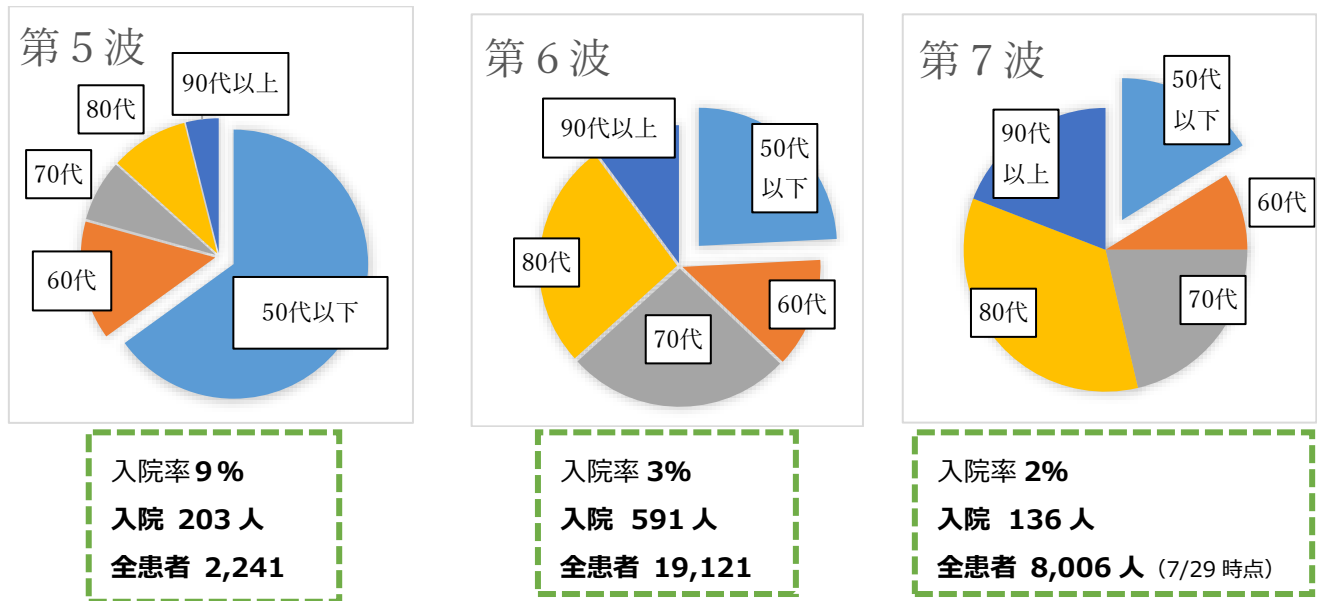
第５波

90代以上

80代

70代

60代

50代以下

入院率９%

入院 203 人

全患者 2,241

第６波

90代以上

50代以下

80代

60代

70代

入院率 3%

入院 591 人

全患者 19,121

第７波

50代以下

90代以上

60代

80代

70代

入院率 2%

入院 136 人

全患者 8,006 人（7/29 時点）